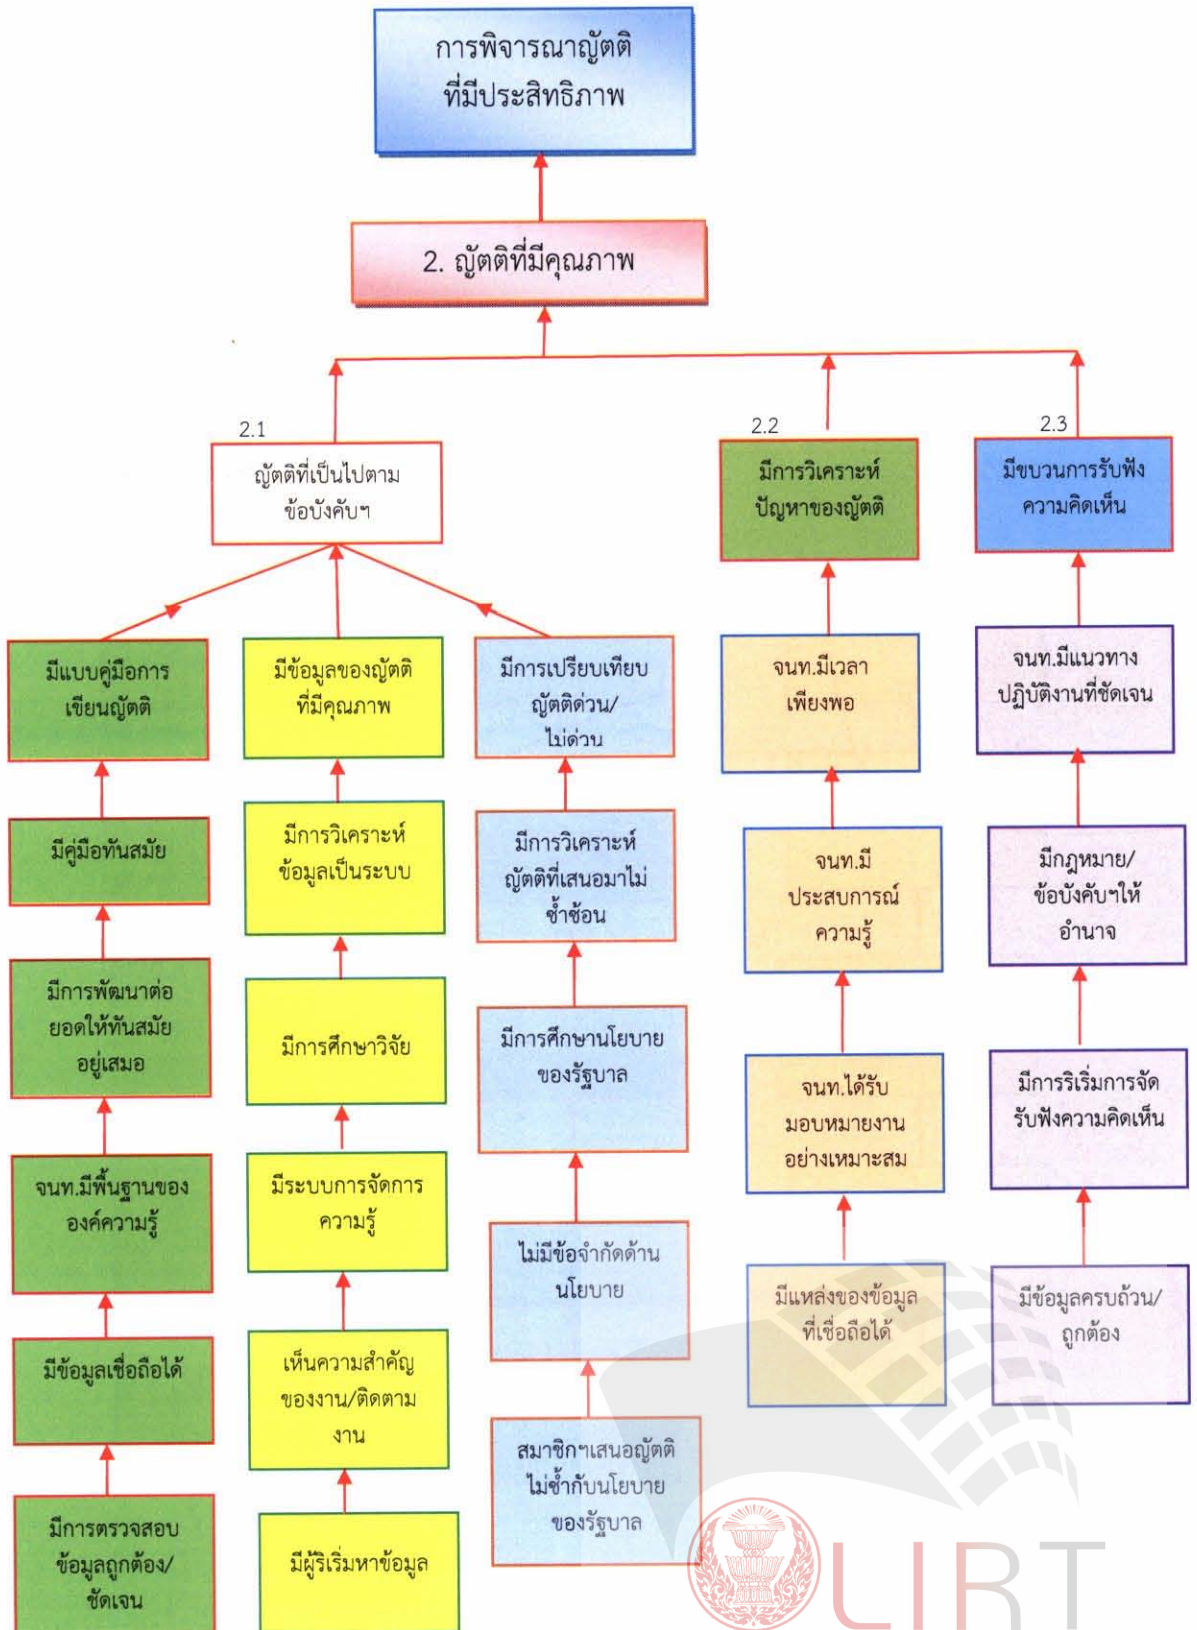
การพิจารณาญัตติที่มีประสิทธิภาพ

2. ญัตติที่มีคุณภาพ

2.1
ญัตติที่เป็นไปตามข้อบังคับฯ

2.2
มีการวิเคราะห์ปัญหาของญัตติ

2.3
มีขบวนการรับฟังความคิดเห็น

มีแบบคู่มือการเขียนญัตติ

มีคู่มือทันสมัย

มีการพัฒนาต่อยอดให้ทันสมัยอยู่เสมอ

จนท.มีพื้นฐานขององค์ความรู้

มีข้อมูลเชื่อถือได้

มีการตรวจสอบข้อมูลถูกต้อง/ชัดเจน

มีข้อมูลของญัตติที่มีคุณภาพ

มีการวิเคราะห์ข้อมูลเป็นระบบ

มีการศึกษาวิจัย

มีระบบการจัดการความรู้

เห็นความสำคัญของงาน/ติดตามงาน

มีผู้ริเริ่มหาข้อมูล

มีการเปรียบเทียบญัตติด่วน/ไม่ด่วน

มีการวิเคราะห์ญัตติที่เสนอมาไม่ซ้ำซ้อน

มีการศึกษานโยบายของรัฐบาล

ไม่มีข้อจำกัดด้านนโยบาย

สมาชิกฯเสนอญัตติไม่ซ้ำกับนโยบายของรัฐบาล

จนท.มีเวลาเพียงพอ

จนท.มีประสบการณ์ความรู้

จนท.ได้รับมอบหมายงานอย่างเหมาะสม

มีแหล่งของข้อมูลที่เชื่อถือได้

จนท.มีแนวทางปฏิบัติงานที่ชัดเจน

มีกฎหมาย/ข้อบังคับฯให้อำนาจ

มีการริเริ่มการจัดรับฟังความคิดเห็น

มีข้อมูลครบถ้วน/ถูกต้อง

LIRT